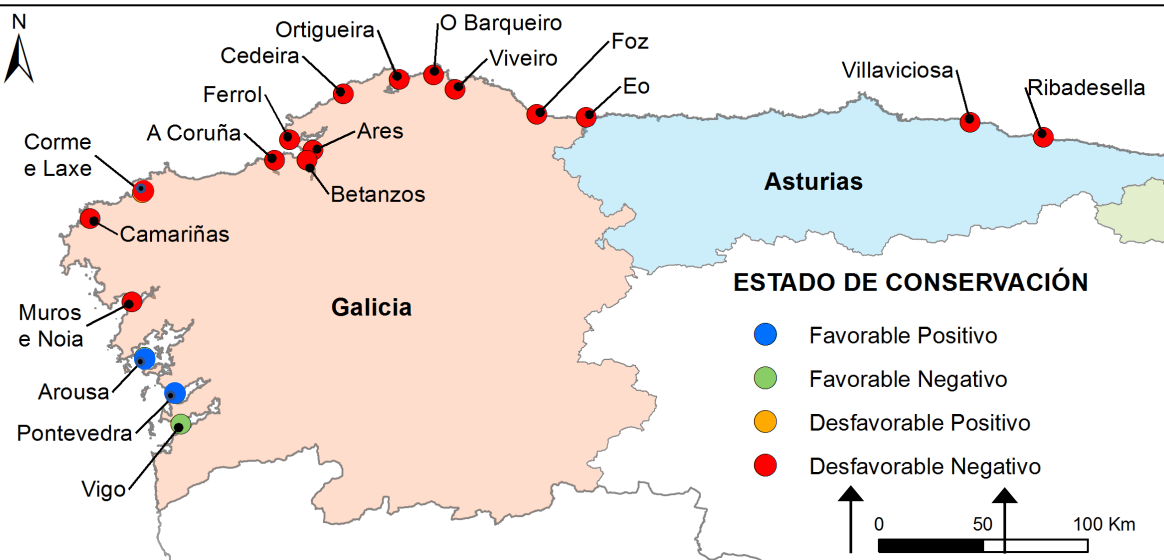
N

Ortigueira
O Barqueiro
Cedeira
Viveiro
Foz
Eo
Villaviciosa
Ribadesella
Ferrol
A Coruña
Ares
Corme e Laxe
Betanzos
Asturias
Camariñas
ESTADO DE CONSERVACIÓN
Muros e Noia
Galicia
Favorable Positivo
Arousa
Favorable Negativo
Pontevedra
Desfavorable Positivo
Desfavorable Negativo
Vigo
0
50
100 Km